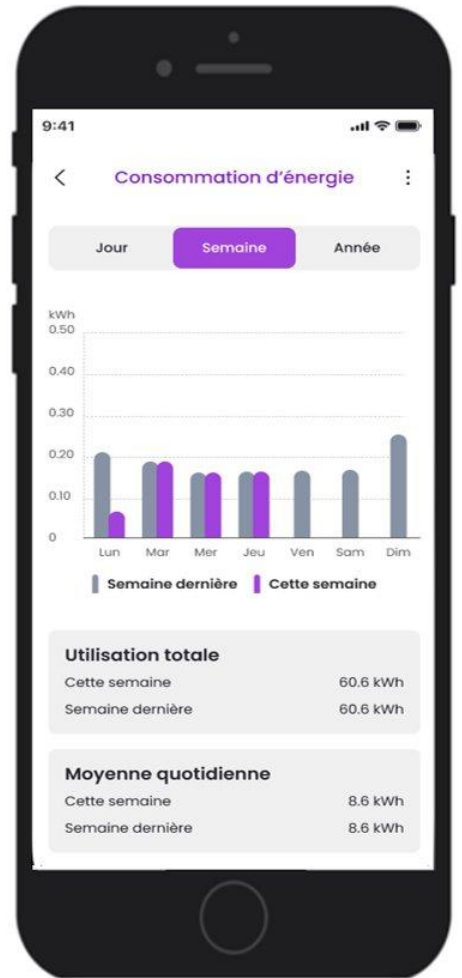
9:41

Consommation d’énergie

Jour
Semaine
Année

kWh
0.50
0.40
0.30
0.20
0.10
0

Lun
Mar
Mer
Jeu
Ven
Sam
Dim

Semaine dernière
Cette semaine

Utilisation totale

| | |
|---|---|
| Cette semaine | 60.6 kWh |
| Semaine dernière | 60.6 kWh |

Moyenne quotidienne

| | |
|---|---|
| Cette semaine | 8.6 kWh |
| Semaine dernière | 8.6 kWh |